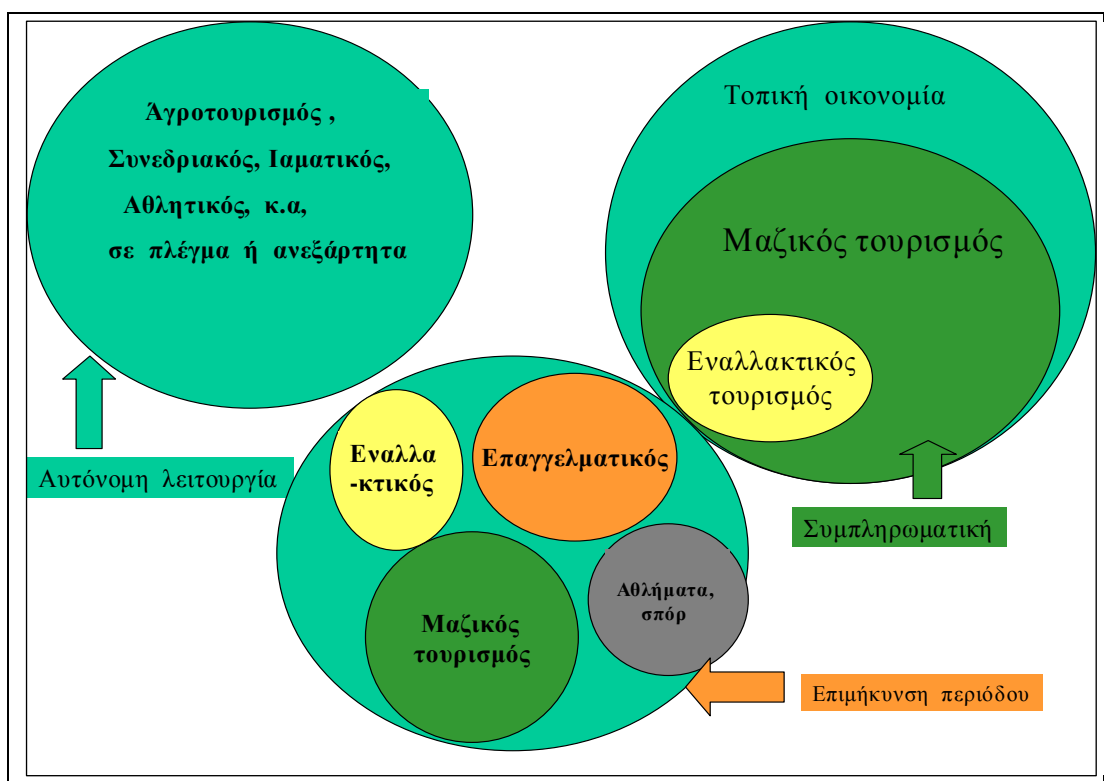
Άγροτουρισμός ,
Συνεδριακός, Ιαματικός,
Αθλητικός, κ.α,
σε πλέγμα ή ανεξάρτητα

Αυτόνομη λειτουργία

Τοπική οικονομία

Μαζικός τουρισμός

Εναλλακτικός τουρισμός

Συμπληρωματική

Εναλλα -κτικός

Επαγγελματικός

Μαζικός τουρισμός

Αθλήματα, σπόρ

Επιμήκυνση περιόδου